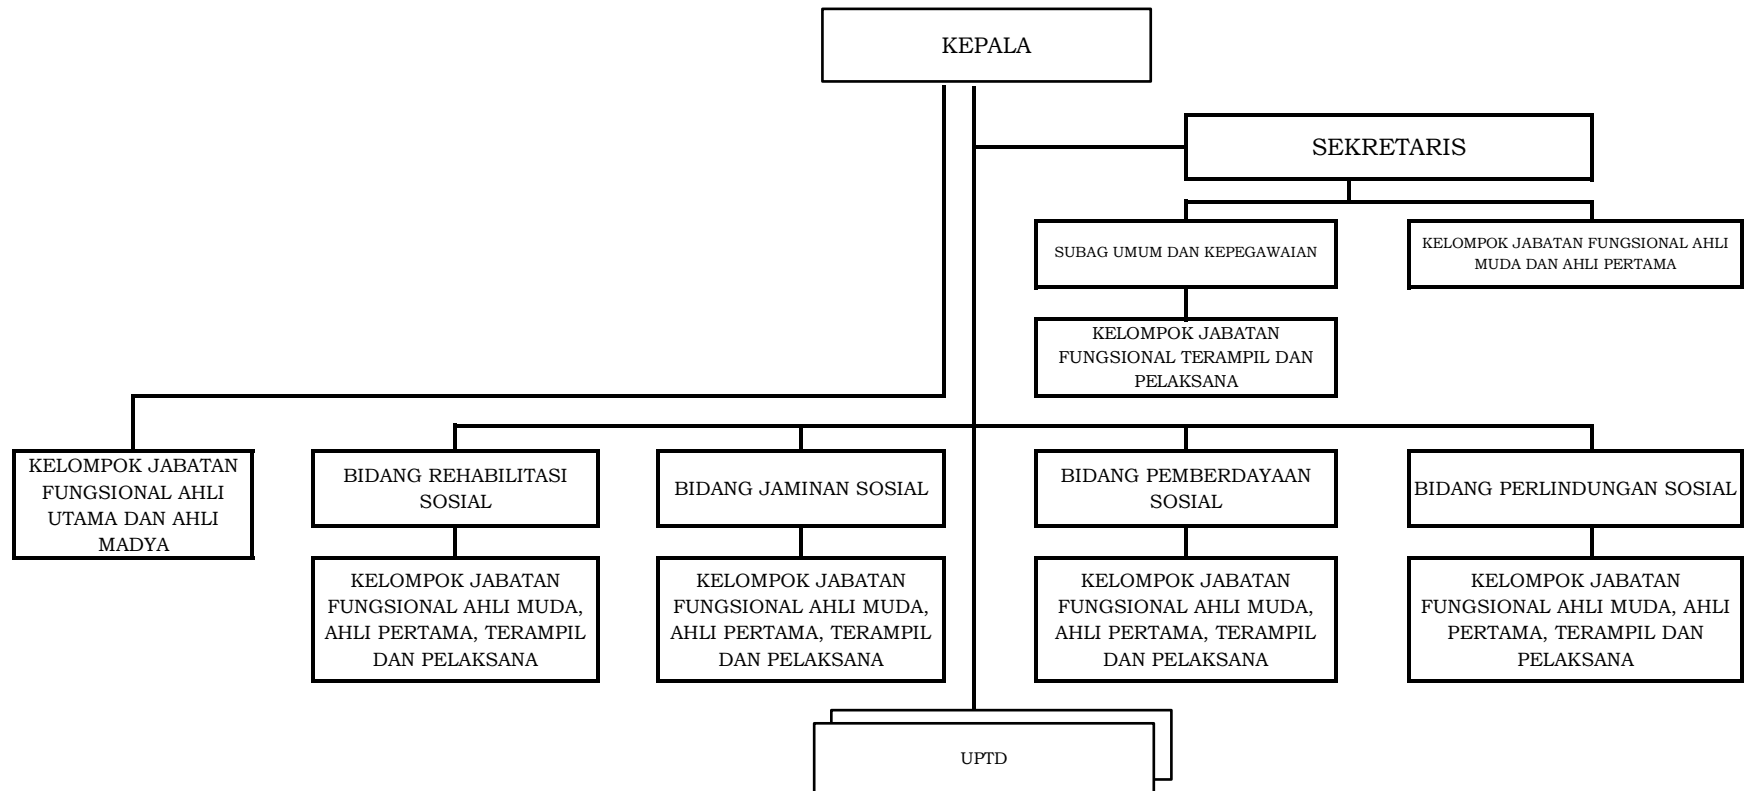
KEPALA

SEKRETARIS

SUBAG UMUM DAN KEPEGAWAIAN

KELOMPOK JABATAN FUNGSIONAL AHLI MUDA DAN AHLI PERTAMA

KELOMPOK JABATAN FUNGSIONAL TERAMPIL DAN PELAKSANA

KELOMPOK JABATAN FUNGSIONAL AHLI UTAMA DAN AHLI MADYA

BIDANG REHABILITASI SOSIAL

BIDANG JAMINAN SOSIAL

BIDANG PEMBERDAYAAN SOSIAL

BIDANG PERLINDUNGAN SOSIAL

KELOMPOK JABATAN FUNGSIONAL AHLI MUDA, AHLI PERTAMA, TERAMPIL DAN PELAKSANA

KELOMPOK JABATAN FUNGSIONAL AHLI MUDA, AHLI PERTAMA, TERAMPIL DAN PELAKSANA

KELOMPOK JABATAN FUNGSIONAL AHLI MUDA, AHLI PERTAMA, TERAMPIL DAN PELAKSANA

KELOMPOK JABATAN FUNGSIONAL AHLI MUDA, AHLI PERTAMA, TERAMPIL DAN PELAKSANA

UPTD